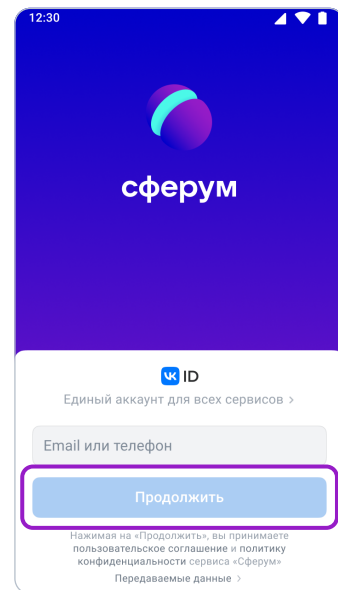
12:30

сферум

VK ID

Единый аккаунт для всех сервисов >

Email или телефон

Продолжить

Нажимая на «Продолжить», вы принимаете пользовательское соглашение и политику конфиденциальности сервиса «Сферум»

Передаваемые данные >